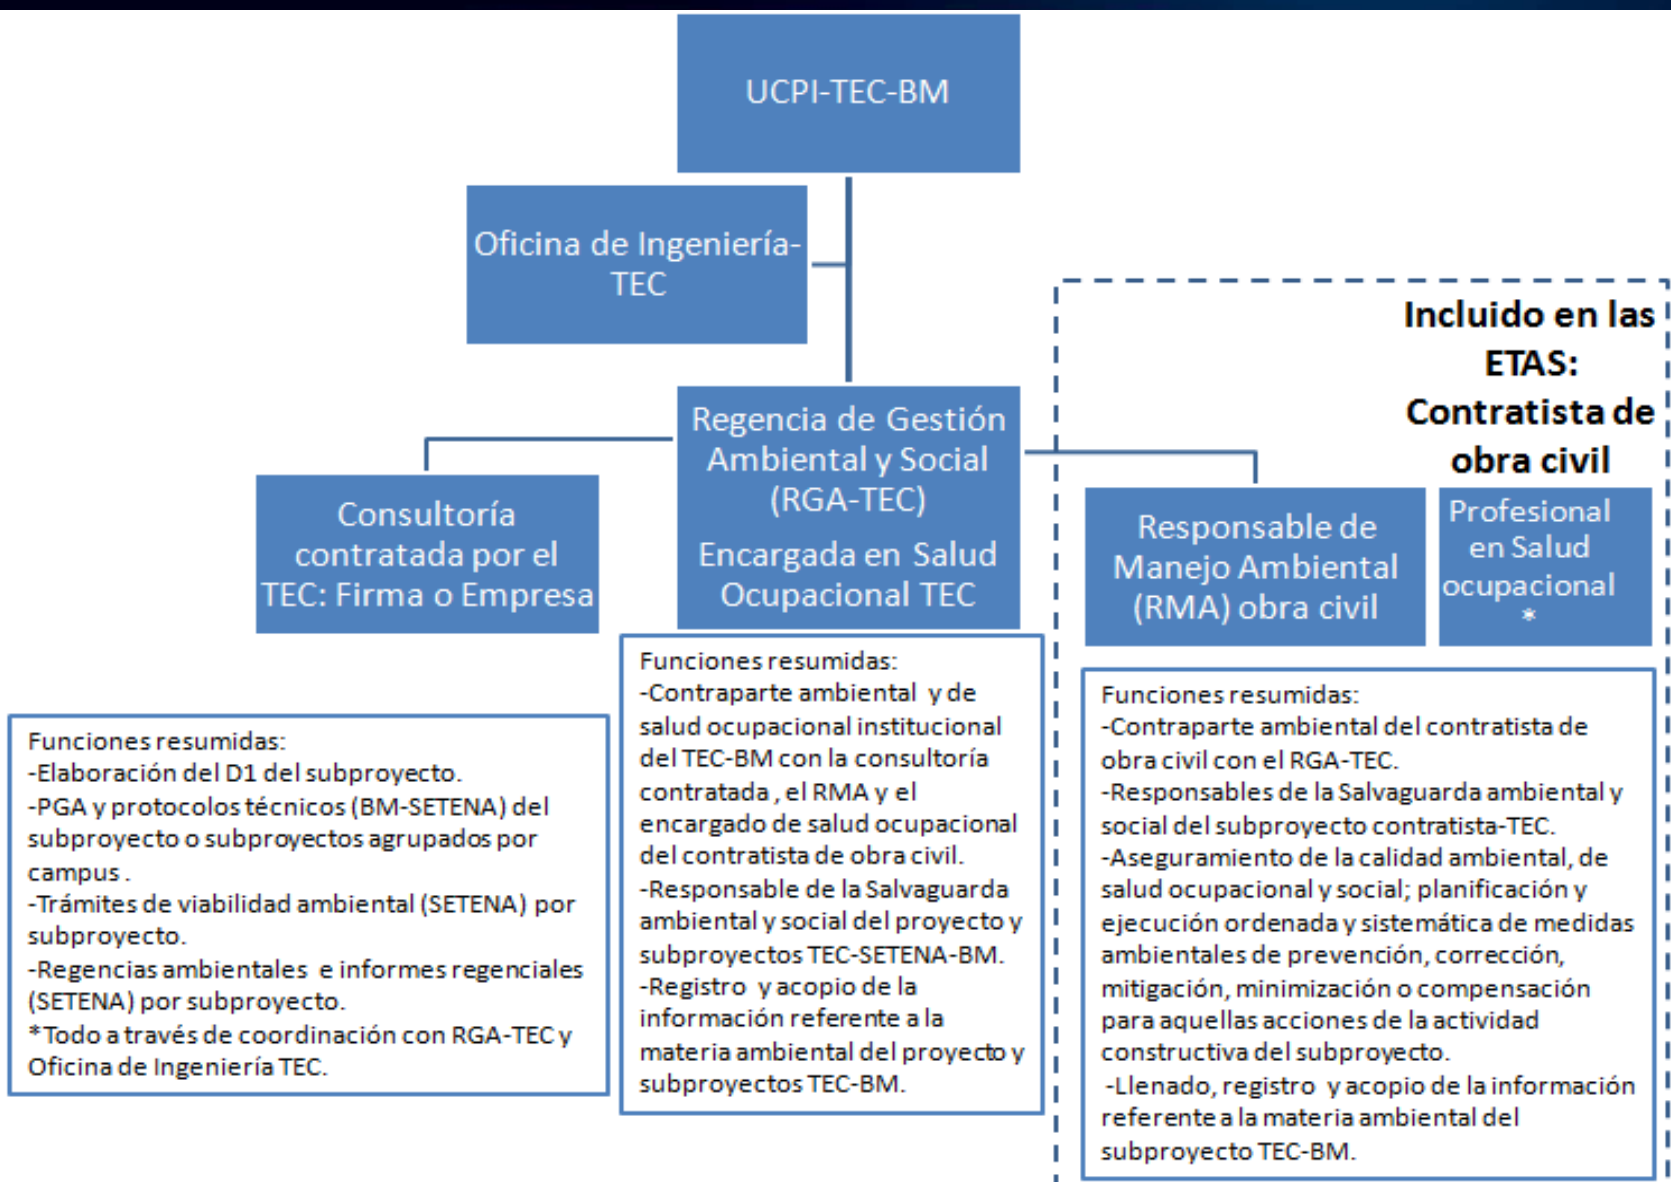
UCPI-TEC-BM

Oficina de Ingeniería-TEC

Regencia de Gestión Ambiental y Social (RGA-TEC)

Encargada en Salud Ocupacional TEC

Consultoría contratada por el TEC: Firma o Empresa

Incluido en las ETAS: Contratista de obra civil

Responsable de Manejo Ambiental (RMA) obra civil

Profesional en Salud ocupacional *

Funciones resumidas:
-Elaboración del D1 del subproyecto.
-PGA y protocolos técnicos (BM-SETENA) del subproyecto o subproyectos agrupados por campus .
-Trámites de viabilidad ambiental (SETENA) por subproyecto.
-Regencias ambientales e informes regenciales (SETENA) por subproyecto.
*Todo a través de coordinación con RGA-TEC y Oficina de Ingeniería TEC.

Funciones resumidas:
-Contraparte ambiental y de salud ocupacional institucional del TEC-BM con la consultoría contratada , el RMA y el encargado de salud ocupacional del contratista de obra civil.
-Responsable de la Salvaguarda ambiental y social del proyecto y subproyectos TEC-SETENA-BM.
-Registro y acopio de la información referente a la materia ambiental del proyecto y subproyectos TEC-BM.

Funciones resumidas:
-Contraparte ambiental del contratista de obra civil con el RGA-TEC.
-Responsables de la Salvaguarda ambiental y social del subproyecto contratista-TEC.
-Aseguramiento de la calidad ambiental, de salud ocupacional y social; planificación y ejecución ordenada y sistemática de medidas ambientales de prevención, corrección, mitigación, minimización o compensación para aquellas acciones de la actividad constructiva del subproyecto.
-Llenado, registro y acopio de la información referente a la materia ambiental del subproyecto TEC-BM.